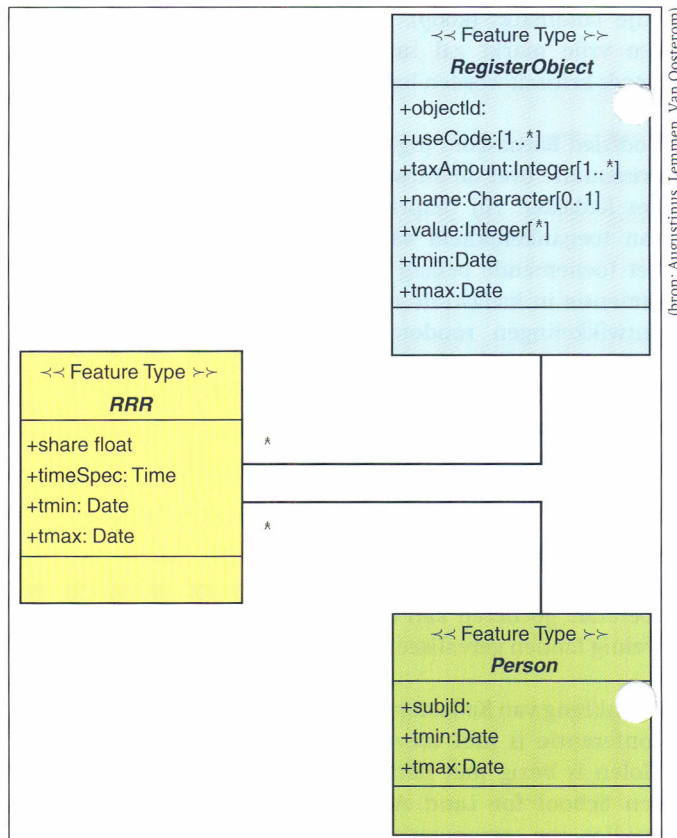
≺≺ Feature Type ≻≻
RegisterObject

+objectId:
+useCode:[1..*]
+taxAmount:Integer[1..*]
+name:Character[0..1]
+value:Integer[*]
+tmin:Date
+tmax:Date

(bron: Augustinus Lemmen, Van Oosterom)

≺≺ Feature Type ≻≻
RRR

+share float
+timeSpec: Time
+tmin: Date
+tmax: Date

*

*

≺≺ Feature Type ≻≻
Person

+subjId:
+tmin:Date
+tmax:Date